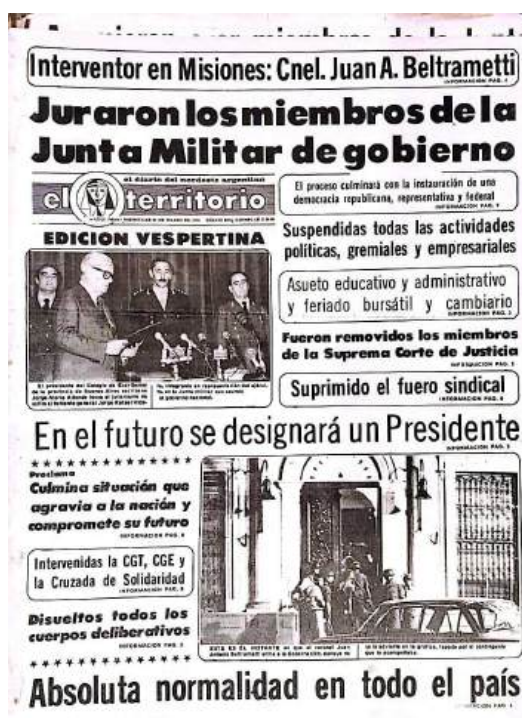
Interventor en Misiones: Cnel. Juan A. Beltrametti
INFORMACION PAG. 4

Juraron los miembros de la Junta Militar de gobierno

el diario del nordeste argentino
el territorio

El proceso culminará con la instauración de una democracia republicana, representativa y federal
INFORMACION PAG. 4

EDICION VESPERTINA

Suspendidas todas las actividades políticas, gremiales y empresariales

Asueto educativo y administrativo y feriado bursátil y cambiario
INFORMACION PAG. 3

Fueron removidos los miembros de la Suprema Corte de Justicia
INFORMACION PAG. 3

Suprimido el fuero sindical
INFORMACION PAG. 4

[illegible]

En el futuro se designará un Presidente
INFORMACION PAG. 2

Proclama
Culmina situación que agravia a la nación y compromete su futuro
INFORMACION PAG. 4

Intervenidas la CGT, CGE y la Cruzada de Solidaridad
INFORMACION PAG. 2

Disueltos todos los cuerpos deliberativos
INFORMACION PAG. 3

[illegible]

Absoluta normalidad en todo el país
INFORMACION PAG. 4